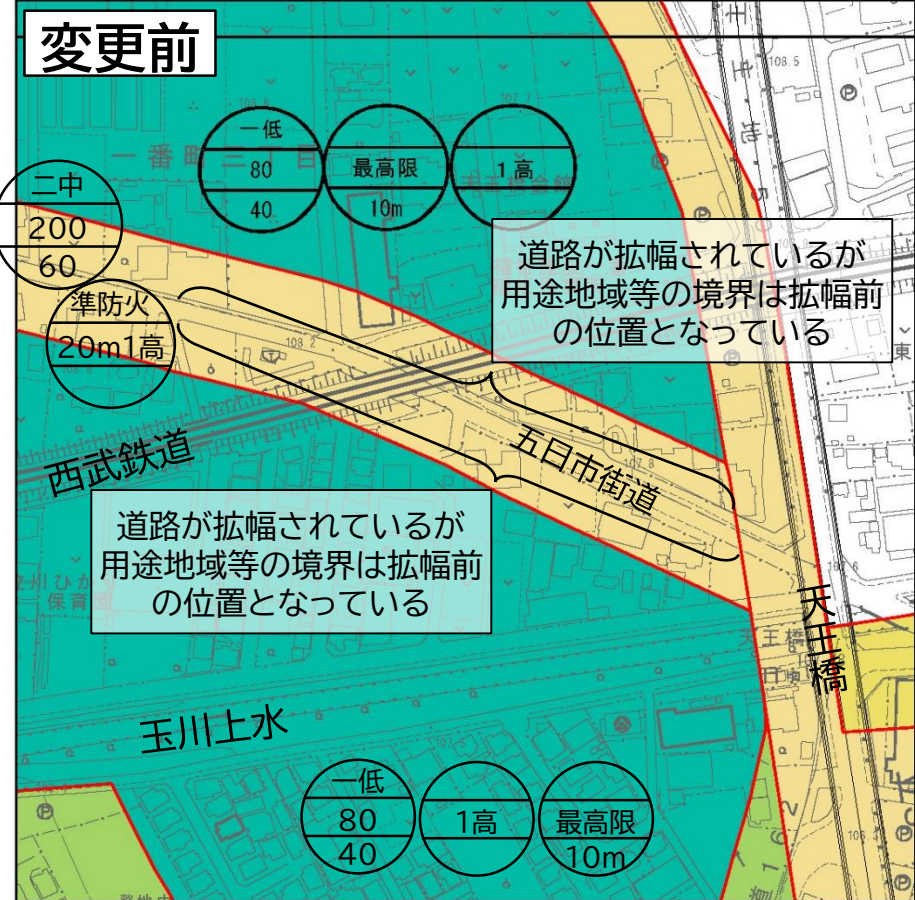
変更前

一低
80
40

最高限
10m

1高

二中
200
60

準防火
20m1高

道路が拡幅されているが用途地域等の境界は拡幅前の位置となっている

五日市街道

西武鉄道

道路が拡幅されているが用途地域等の境界は拡幅前の位置となっている

天王橋

玉川上水

一低
80
40

1高

最高限
10m